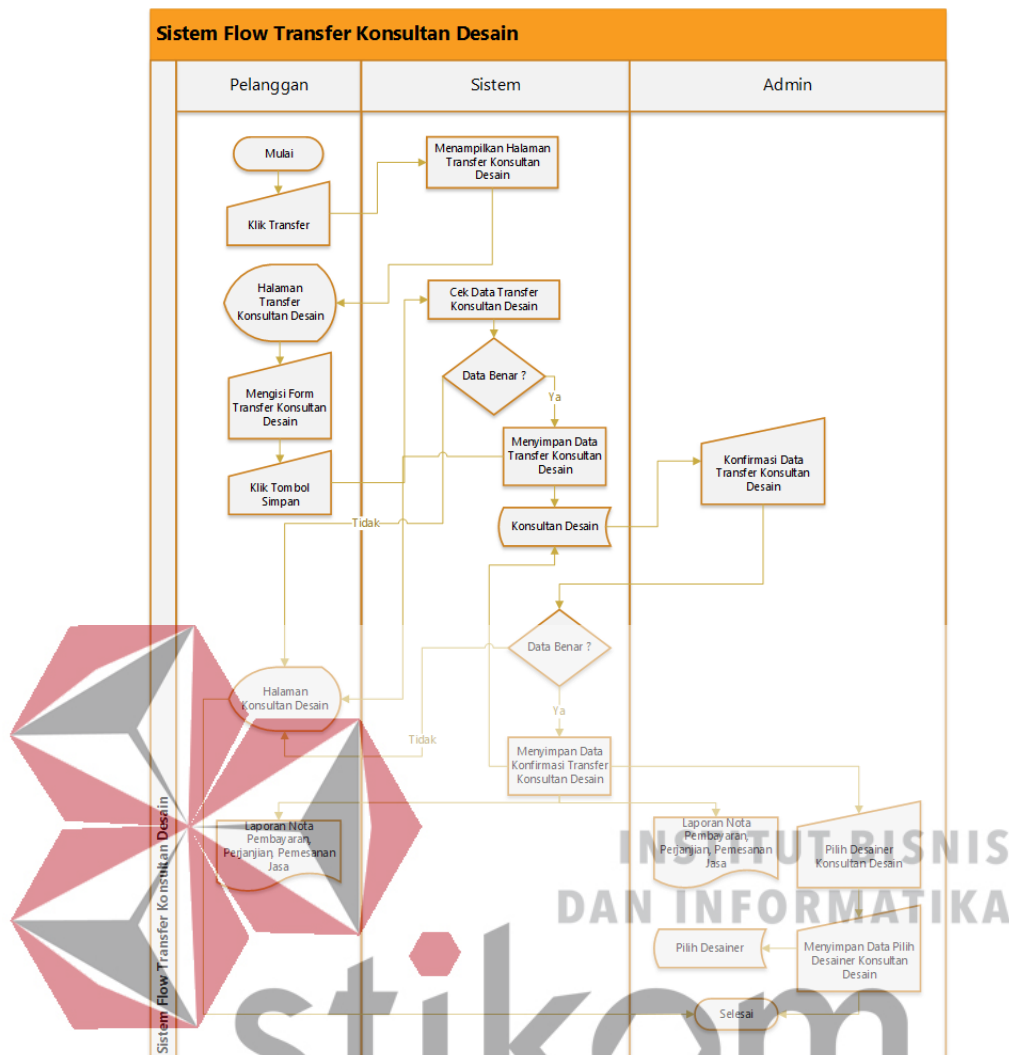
Sistem Flow Transfer Konsultan Desain

Pelanggan

Sistem

Admin

Mulai

Menampilkan Halaman Transfer Konsultan Desain

Klik Transfer

Halaman Transfer Konsultan Desain

Cek Data Transfer Konsultan Desain

Data Benar ?

Ya

Mengisi Form Transfer Konsultan Desain

Menyimpan Data Transfer Konsultan Desain

Konfirmasi Data Transfer Konsultan Desain

Klik Tombol Simpan

Tidak

Konsultan Desain

Data Benar ?

Halaman Konsultan Desain

Ya

Tidak

Menyimpan Data Konfirmasi Transfer Konsultan Desain

Laporan Nota Pembayaran, Perjanjian, Pemesanan Jasa

Laporan Nota Pembayaran, Perjanjian, Pemesanan Jasa

Pilih Desainer Konsultan Desain

Pilih Desainer

Menyimpan Data Pilih Desainer Konsultan Desain

Selesai

Sistem Flow Transfer Konsultan Desain

INSTITUT BISNIS DAN INFORMATIKA

stikom